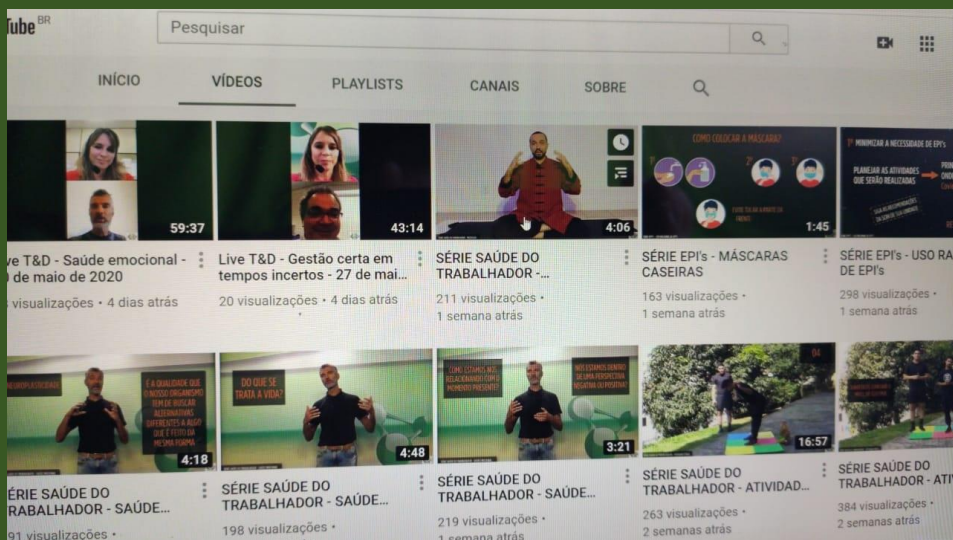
Tube BR

Pesquisar

INÍCIO VÍDEOS PLAYLISTS CANAIS SOBRE

59:37
ve T&D - Saúde emocional - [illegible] de maio de 2020
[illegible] visualizações • 4 dias atrás

43:14
Live T&D - Gestão certa em tempos incertos - 27 de mai...
20 visualizações • 4 dias atrás

4:06
SÉRIE SAÚDE DO TRABALHADOR -...
211 visualizações • 1 semana atrás

COMO COLOCAR A MÁSCARA?
1:45
SÉRIE EPI's - MÁSCARAS CASEIRAS
163 visualizações • 1 semana atrás

MINIMIZAR A NECESSIDADE DE EPI's
PLANEJAR AS ATIVIDADES QUE SERÃO REALIZADAS
SÉRIE EPI's - USO RA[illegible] DE EPI's
298 visualizações • 1 semana atrás

É A QUALIDADE QUE O NOSSO ORGANISMO TEM DE BUSCAR ALTERNATIVAS DIFERENTES A ALGO QUE É FEITO DA MESMA FORMA
4:18
ÉRIE SAÚDE DO TRABALHADOR - SAÚDE...
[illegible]91 visualizações •

DO QUE SE TRATA A VIDA?
4:48
SÉRIE SAÚDE DO TRABALHADOR - SAÚDE...
198 visualizações •

COMO ESTAMOS NOS RELACIONANDO COM O MOMENTO PRESENTE?
NÓS ESTAMOS DENTRO DE UMA PERSPECTIVA NEGATIVA OU POSITIVA?
3:21
SÉRIE SAÚDE DO TRABALHADOR - SAÚDE...
219 visualizações • 1 semana atrás

16:57
SÉRIE SAÚDE DO TRABALHADOR - ATIVIDAD...
263 visualizações • 2 semanas atrás

SÉRIE SAÚDE DO TRABALHADOR - ATI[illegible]
384 visualizações • 2 semanas atrás